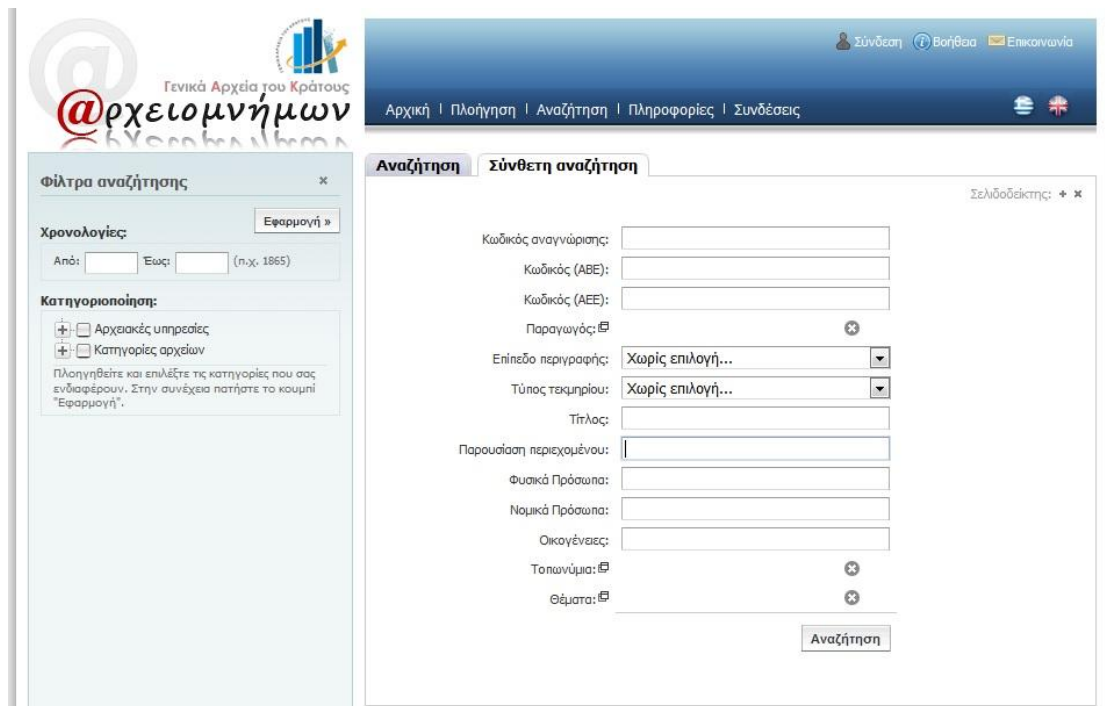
Γενικά Αρχεία του Κράτους
@ρχειομνήμων

Σύνδεση Βοήθεια Επικοινωνία

Αρχική | Πλοήγηση | Αναζήτηση | Πληροφορίες | Συνδέσεις

Φίλτρα αναζήτησης ×

Εφαρμογή »

Χρονολογίες:

Από: Έως: (π.χ. 1865)

Κατηγοριοποίηση:

Αρχειακές υπηρεσίες
Κατηγορίες αρχείων

Πλοηγηθείτε και επιλέξτε τις κατηγορίες που σας ενδιαφέρουν. Στην συνέχεια πατήστε το κουμπί "Εφαρμογή".

Αναζήτηση Σύνθετη αναζήτηση

Σελιδοδείκτης: + ×

Κωδικός αναγνώρισης:
Κωδικός (ΑΒΕ):
Κωδικός (ΑΕΕ):
Παραγωγός:
Επίπεδο περιγραφής: Χωρίς επιλογή...
Τύπος τεκμηρίου: Χωρίς επιλογή...
Τίτλος:
Παρουσίαση περιεχομένου:
Φυσικά Πρόσωπα:
Νομικά Πρόσωπα:
Οικογένειες:
Τοπωνύμια:
Θέματα:

Αναζήτηση